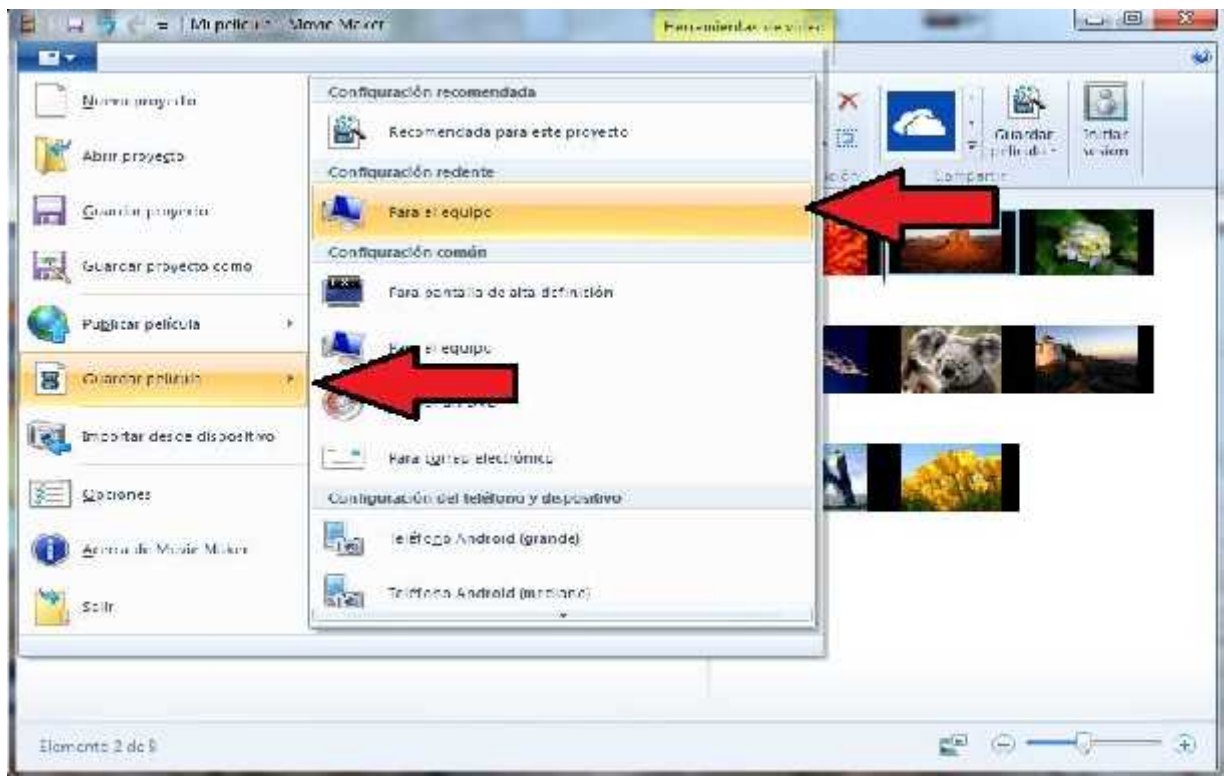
Mi película - Movie Maker
Herramientas de video

Nuevo proyecto
Abrir proyecto
Guardar proyecto
Guardar proyecto como
Publicar película
Guardar película
Importar desde dispositivo
Opciones
Acerca de Movie Maker
Salir

Configuración recomendada
Recomendada para este proyecto
Configuración reciente
Para el equipo
Configuración común
Para pantalla de alta definición
Para el equipo
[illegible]
Para correo electrónico
Configuración del teléfono y dispositivo
Teléfono Android (grande)
Teléfono Android (mediano)

Guardar película
Iniciar sesión
Compartir

Elemento 2 de 8